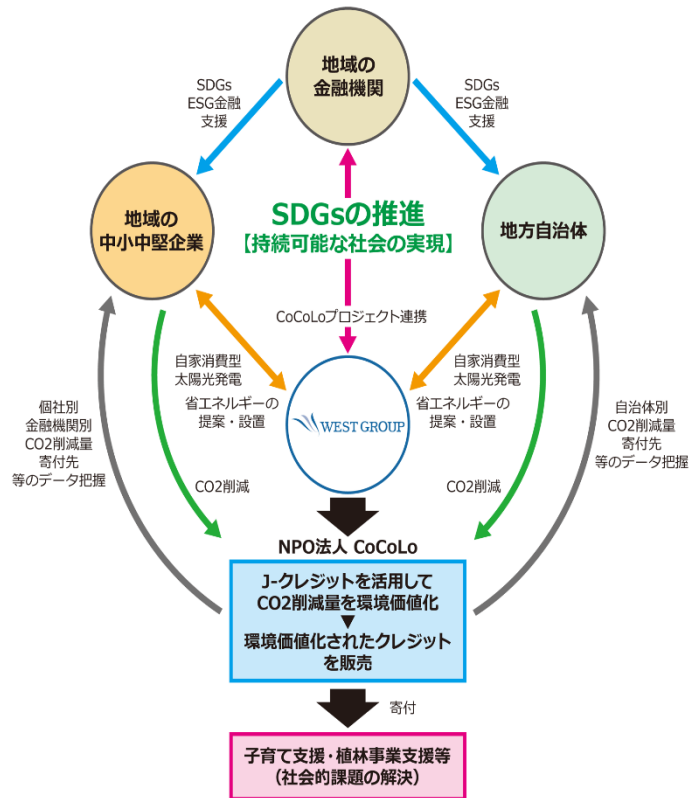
地域の
金融機関

SDGs
ESG金融
支援

SDGs
ESG金融
支援

地域の
中小中堅企業

SDGsの推進
【持続可能な社会の実現】

地方自治体

CoCoLoプロジェクト連携

自家消費型
太陽光発電

自家消費型
太陽光発電

省エネルギーの
提案・設置

WEST GROUP

省エネルギーの
提案・設置

個社別
金融機関別
CO2削減量
寄付先
等のデータ把握

自治体別
CO2削減量
寄付先
等のデータ把握

CO2削減

CO2削減

NPO法人 CoCoLo

J-クレジットを活用して
CO2削減量を環境価値化
▼
環境価値化されたクレジット
を販売

寄付

子育て支援・植林事業支援等
（社会的課題の解決）